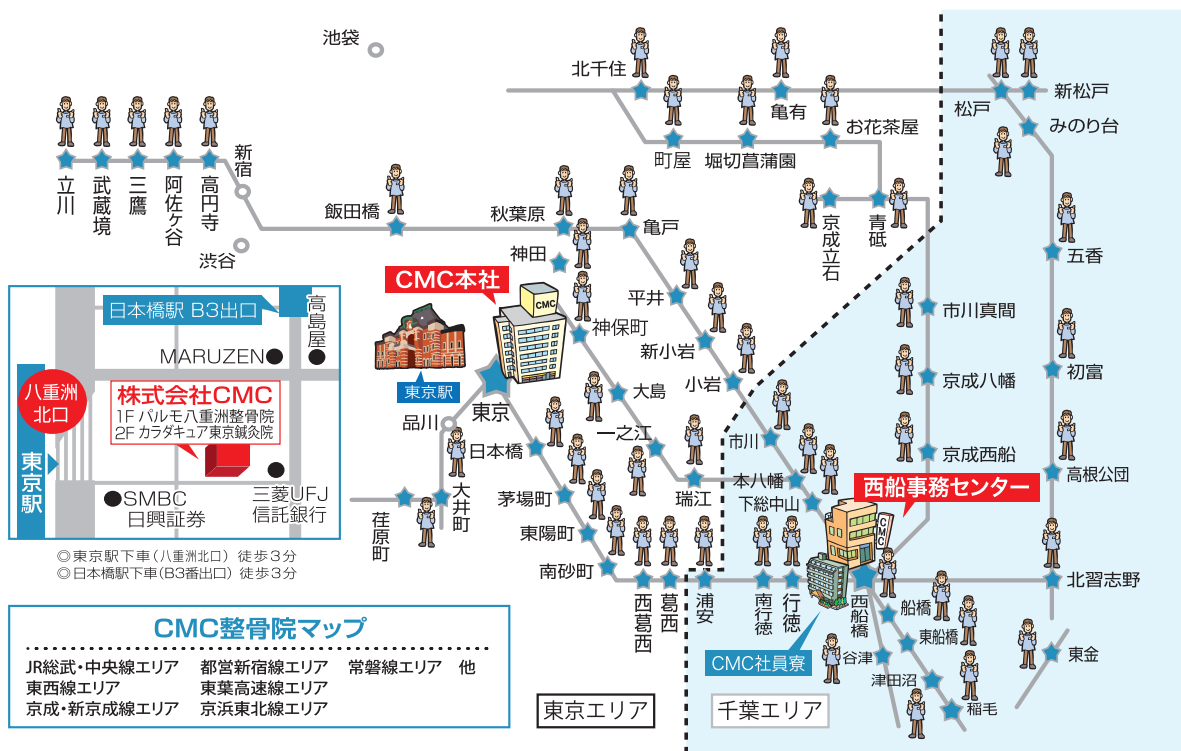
池袋
北千住
亀有
お花茶屋
松戸
新松戸
みのり台
町屋
堀切菖蒲園
立川
武蔵境
三鷹
阿佐ケ谷
高円寺
新宿
渋谷
飯田橋
秋葉原
亀戸
京成立石
青砥
五香
神田
CMC本社
平井
神保町
新小岩
市川真間
小岩
京成八幡
初富
大島
東京駅
品川
東京
一之江
市川
京成西船
高根公団
日本橋
本八幡
西船事務センター
下総中山
大井町
茅場町
瑞江
荏原町
東陽町
南砂町
西葛西
葛西
浦安
南行徳
行徳
西船橋
北習志野
船橋
東船橋
谷津
東金
津田沼
稲毛
CMC社員寮
日本橋駅 B3出口
高島屋
MARUZEN
八重洲北口
株式会社CMC
1F パルモ八重洲整骨院
2F カラダキュア東京鍼灸院
東京駅
SMBC日興証券
三菱UFJ信託銀行
◎東京駅下車（八重洲北口）徒歩3分
◎日本橋駅下車（B3番出口）徒歩3分
CMC整骨院マップ
JR総武・中央線エリア 都営新宿線エリア 常磐線エリア 他
東西線エリア 東葉高速線エリア
京成・新京成線エリア 京浜東北線エリア
東京エリア
千葉エリア